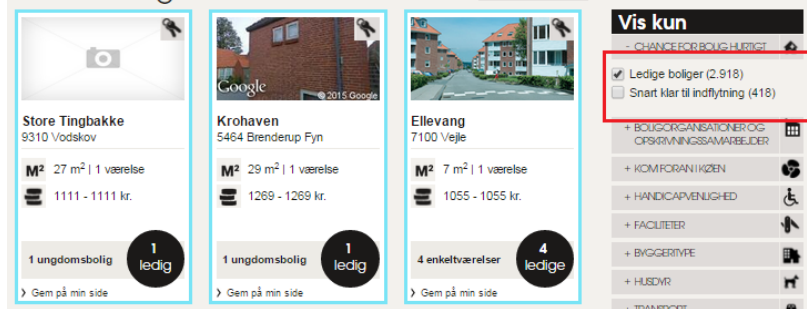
Store Tingbakke
9310 Vodskov

M² 27 m² | 1 værelse

1111 - 1111 kr.

1 ungdomsbolig

1 ledig

› Gem på min side

Google © 2015 Google

Krohaven
5464 Brenderup Fyn

M² 29 m² | 1 værelse

1269 - 1269 kr.

1 ungdomsbolig

1 ledig

› Gem på min side

Ellevang
7100 Vejle

M² 7 m² | 1 værelse

1055 - 1055 kr.

4 enkeltværelser

4 ledige

› Gem på min side

Vis kun

- CHANCE FOR BOLIG HURTIGT

Ledige boliger (2.918)

Snart klar til indflytning (418)

+ BOLIGORGANISATIONER OG OPSKRIVNINGSSAMARBEJDER

+ KOM FORAN I KØEN

+ HANDICAPVENLIGHED

+ FACILITETER

+ BYGGERTYPE

+ HUSDYR

+ TRANSPORT